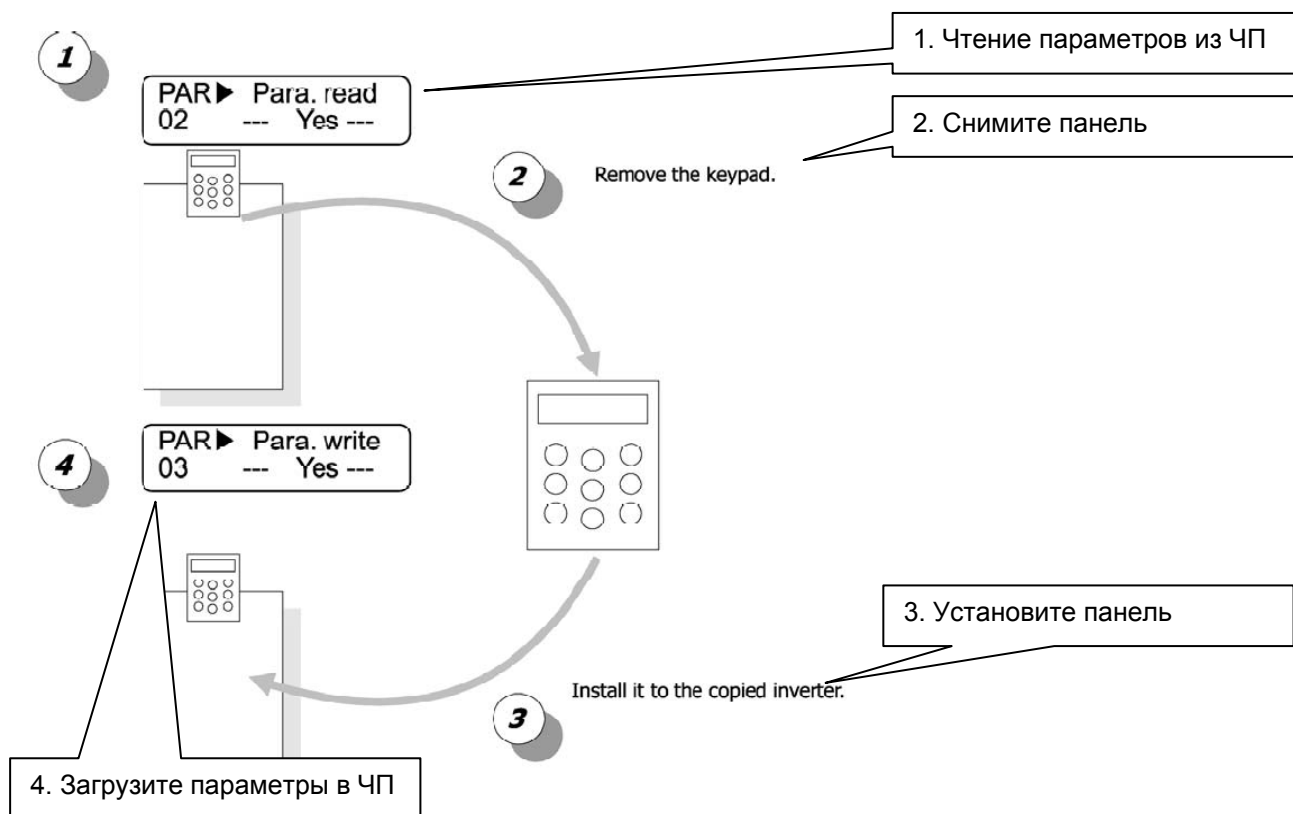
1

PAR▶ Para. read
02 --- Yes ---

1. Чтение параметров из ЧП

2. Снимите панель

2

Remove the keypad.

4

PAR▶ Para. write
03 --- Yes ---

3. Установите панель

Install it to the copied inverter.

3

4. Загрузите параметры в ЧП